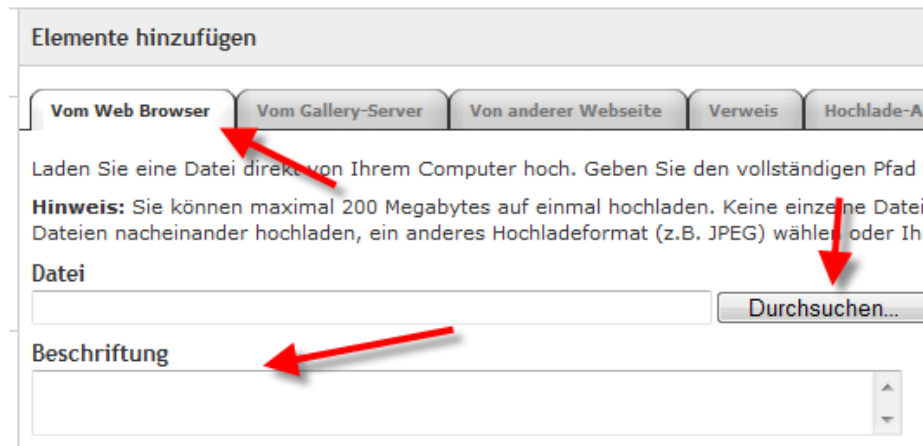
Elemente hinzufügen

Vom Web Browser | Vom Gallery-Server | Von anderer Webseite | Verweis | Hochlade-A

Laden Sie eine Datei direkt von Ihrem Computer hoch. Geben Sie den vollständigen Pfad

**Hinweis:** Sie können maximal 200 Megabytes auf einmal hochladen. Keine einze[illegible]ne Datei Dateien nacheinander hochladen, ein anderes Hochladeformat (z.B. JPEG) wählen oder Ih

Datei

Durchsuchen...

Beschriftung